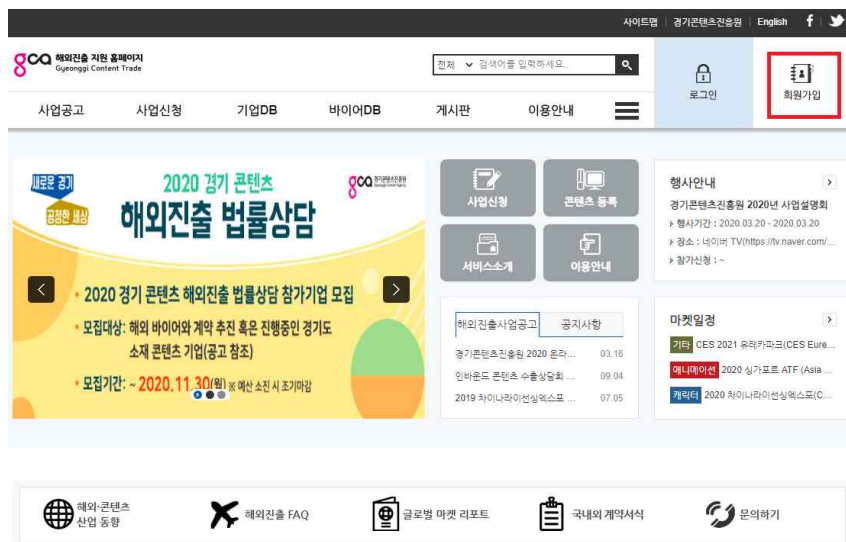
사이트맵 | 경기콘텐츠진흥원 | English

gca 해외진출 지원 홈페이지 Gyeonggi Content Trade

전체 검색어를 입력하세요.

로그인

회원가입

사업공고 사업신청 기업DB 바이어DB 게시판 이용안내

새로운 경기 공정한 세상

2020 경기 콘텐츠

해외진출 법률상담

gca 경기콘텐츠진흥원

· 2020 경기 콘텐츠 해외진출 법률상담 참가기업 모집

· 모집대상: 해외 바이어와 계약 추진 혹은 진행중인 경기도 소재 콘텐츠 기업(공고 참조)

· 모집기간: ~ 2020.11.30(월) ※ 예산 소진 시 조기마감

사업신청

콘텐츠 등록

서비스소개

이용안내

해외진출사업공고

공지사항

경기콘텐츠진흥원 2020 온라... 03.16

인바운드 콘텐츠 수출상담회 ... 09.04

2019 차이나라이선싱엑스포 ... 07.05

행사안내

경기콘텐츠진흥원 2020년 사업설명회

▸ 행사기간 : 2020.03.20 - 2020.03.20

▸ 장소 : 네이버 TV(https://tv.naver.com/...

▸ 참가신청 : ~

마켓일정

기타 CES 2021 유레카파크(CES Eure...

애니메이션 2020 싱가포르 ATF (Asia ...

캐릭터 2020 차이나라이선싱엑스포(C...

해외·콘텐츠 산업 동향

해외진출 FAQ

글로벌 마켓 리포트

국내외 계약서식

문의하기